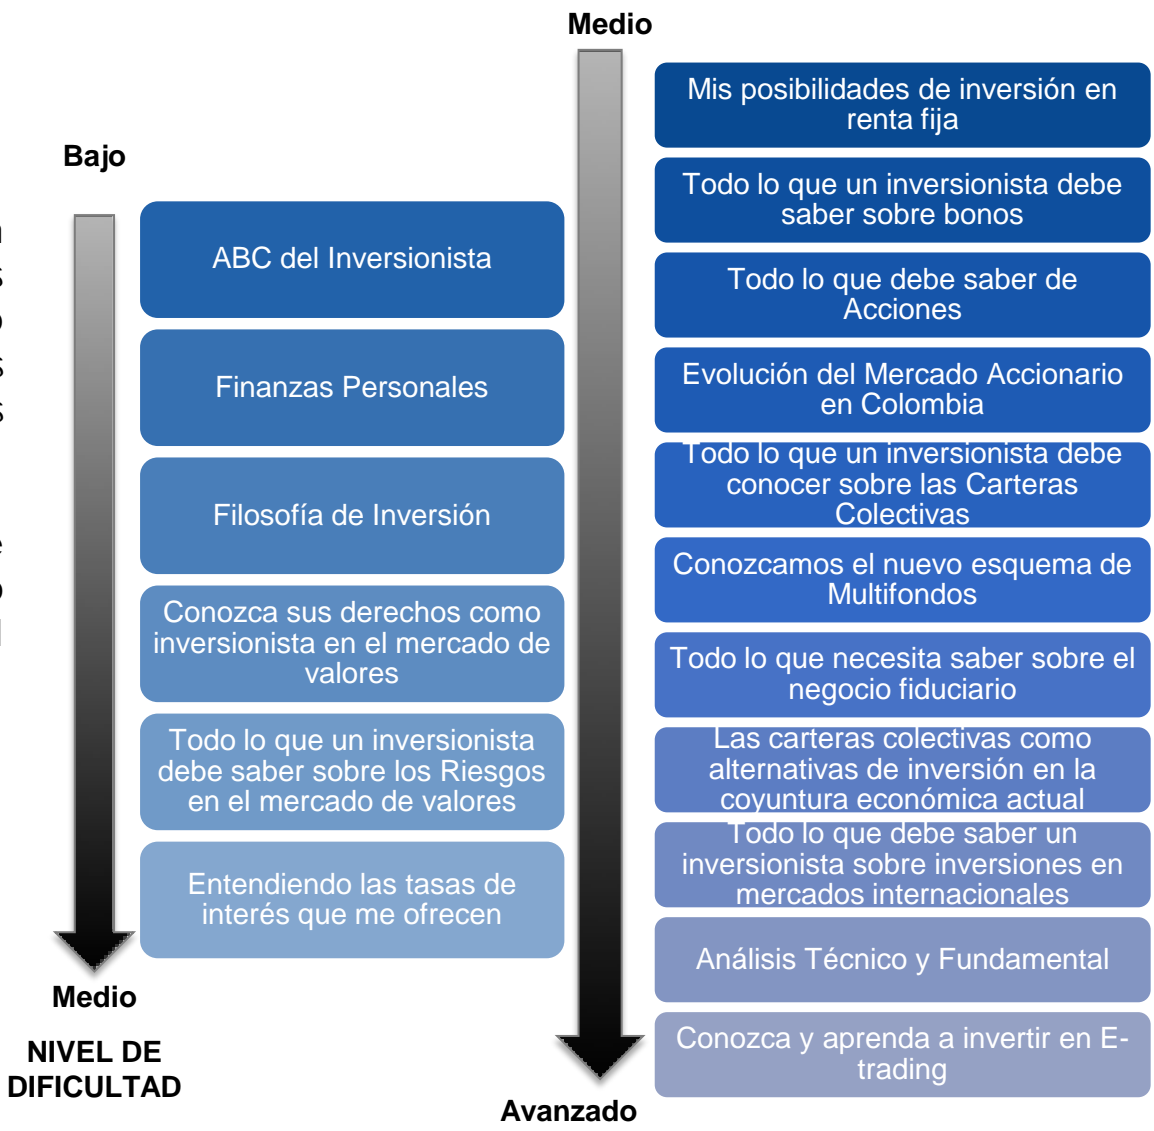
Medio

Bajo

ABC del Inversionista

Finanzas Personales

Filosofía de Inversión

Conozca sus derechos como inversionista en el mercado de valores

Todo lo que un inversionista debe saber sobre los Riesgos en el mercado de valores

Entendiendo las tasas de interés que me ofrecen

Medio

NIVEL DE DIFICULTAD

Mis posibilidades de inversión en renta fija

Todo lo que un inversionista debe saber sobre bonos

Todo lo que debe saber de Acciones

Evolución del Mercado Accionario en Colombia

Todo lo que un inversionista debe conocer sobre las Carteras Colectivas

Conozcamos el nuevo esquema de Multifondos

Todo lo que necesita saber sobre el negocio fiduciario

Las carteras colectivas como alternativas de inversión en la coyuntura económica actual

Todo lo que debe saber un inversionista sobre inversiones en mercados internacionales

Análisis Técnico y Fundamental

Conozca y aprenda a invertir en E-trading

Avanzado